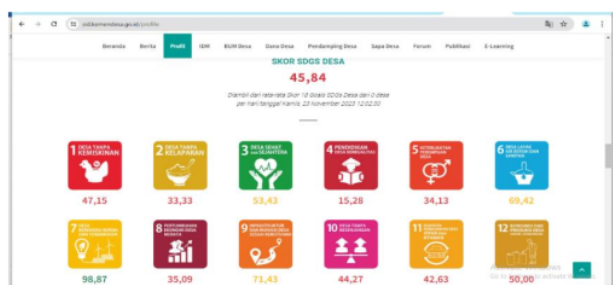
sid.kemendesa.go.id/profile

Beranda Berita Profil IDM BUM Desa Dana Desa Pendamping Desa Sapa Desa Forum Publikasi E-Learning

SKOR SDGS DESA

45,84

Diambil dari rata-rata Skor 18 Goals SDGs Desa dari 0 desa per hari tanggal Kamis, 23 November 2023 12:02:00

1 DESA TANPA KEMISKINAN
47,15

2 DESA TANPA KELAPARAN
33,33

3 DESA SEHAT DAN SEJAHTERA
53,43

4 PENDIDIKAN DESA BERKUALITAS
15,28

5 KETERLIBATAN PEREMPUAN DESA
34,13

6 DESA LAYAK AIR BERSIH DAN SANITASI
69,42

7 DESA BERENERGI BERSIH DAN TERBARUKAN
98,87

8 PERTUMBUHAN EKONOMI DESA MERATA
35,09

9 INFRASTRUKTUR DAN INOVASI DESA SESUAI KEBUTUHAN
71,43

10 DESA TANPA KESENJANGAN
44,27

11 KAWASAN PERMUKIMAN DESA AMAN DAN NYAMAN
42,63

12 KONSUMSI DAN PRODUKSI DESA SADAR LINGKUNGAN
50,00

Go to Settings to activate Windows.